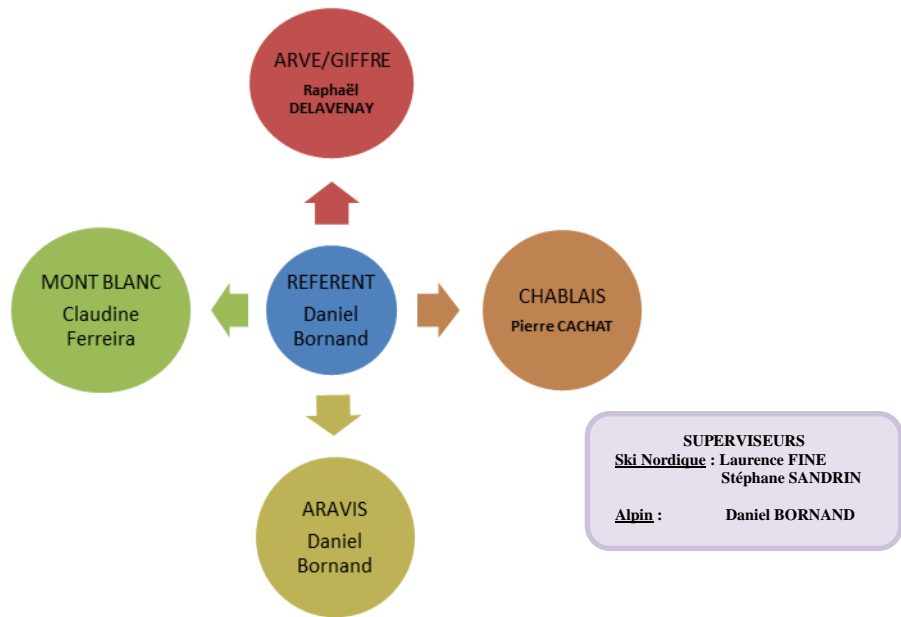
ARVE/GIFFRE
Raphaël DELAVENAY

MONT BLANC
Claudine Ferreira

REFERENT
Daniel Bornand

CHABLAIS
Pierre CACHAT

ARAVIS
Daniel Bornand

SUPERVISEURS
Ski Nordique : Laurence FINE
Stéphane SANDRIN

Alpin : Daniel BORNAND